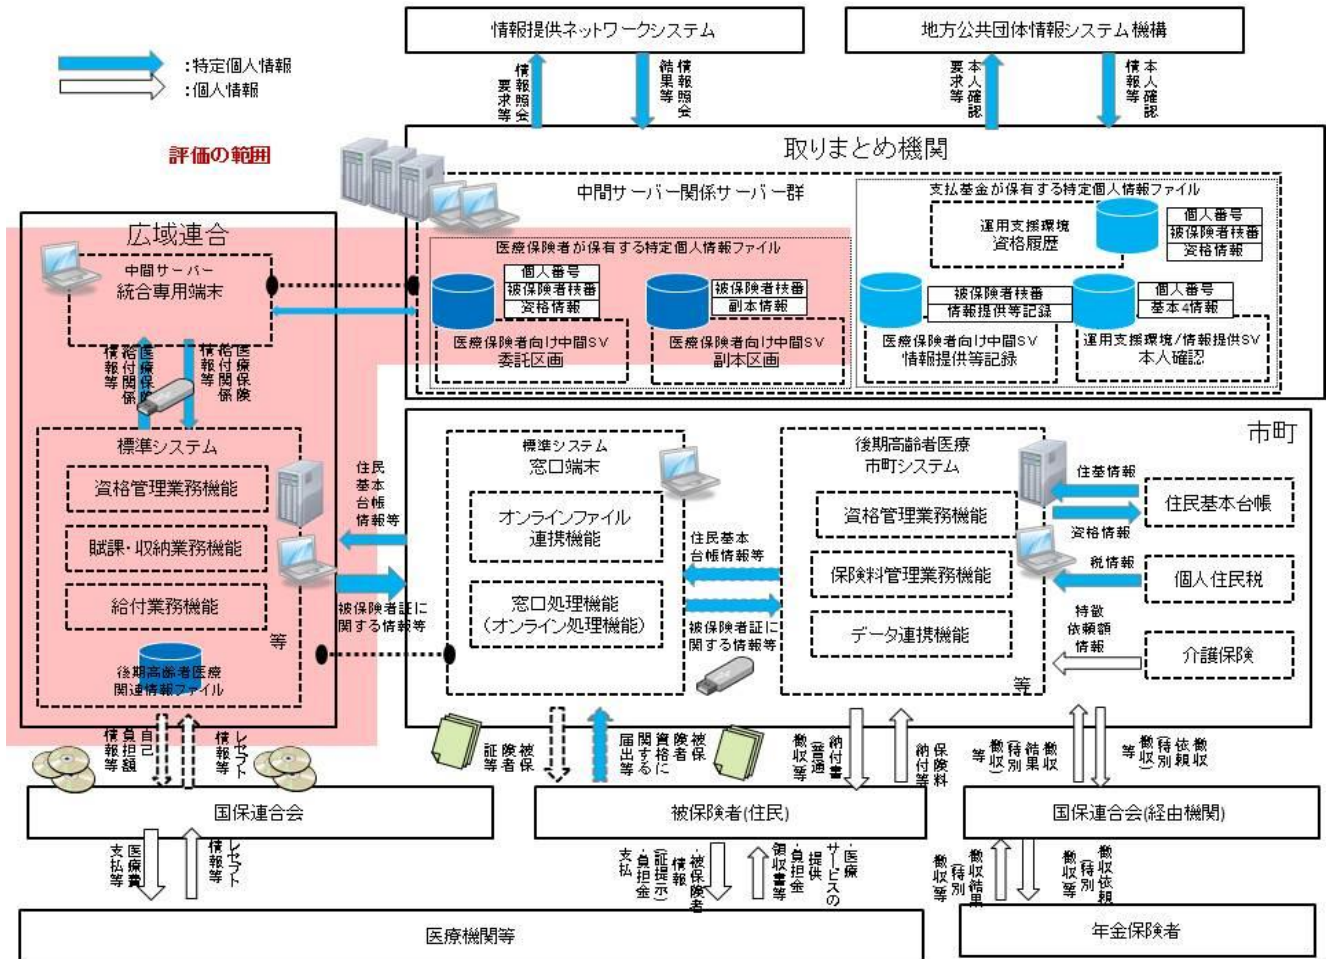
:特定個人情報
:個人情報

評価の範囲

情報提供ネットワークシステム

地方公共団体情報システム機構

情報照会要求等

情報照会結果等

本人確認要求等

本人確認情報等

取りまとめ機関

中間サーバー関係サーバー群

支払基金が保有する特定個人情報ファイル

運用支援環境 資格履歴

個人番号
被保険者枝番
資格情報

医療保険者が保有する特定個人情報ファイル

個人番号
被保険者枝番
資格情報

被保険者枝番
副本情報

被保険者枝番
情報提供等記録

個人番号
基本4情報

医療保険者向け中間SV 委託区画

医療保険者向け中間SV 副本区画

医療保険者向け中間SV 情報提供等記録

運用支援環境/情報提供SV 本人確認

広域連合

中間サーバー 統合専用端末

医療保険給付関係情報等

医療保険給付関係情報等

標準システム

資格管理業務機能

賦課・収納業務機能

給付業務機能

等

後期高齢者医療関連情報ファイル

住民基本台帳情報等

被保険者証に関する情報等

市町

標準システム 窓口端末

オンラインファイル連携機能

窓口処理機能（オンライン処理機能）

住民基本台帳情報等

被保険者証に関する情報等

後期高齢者医療 市町システム

資格管理業務機能

保険料管理業務機能

データ連携機能

等

住基情報

資格情報

税情報

特徴依頼額情報

住民基本台帳

個人住民税

介護保険

自己負担額情報等

レセプト情報等

被保険者証等

被保険者資格に関する届出等

納付書（普通徴収）等

保険料納付等

特別徴収結果等

特別徴収依頼等

国保連合会

被保険者(住民)

国保連合会(経由機関)

医療費支払等

レセプト情報等

被保険者情報（証提示）・負担金支払

医療サービスの提供・負担金領収書等

特別徴収結果

特別徴収依頼

特別徴収等

医療機関等

年金保険者